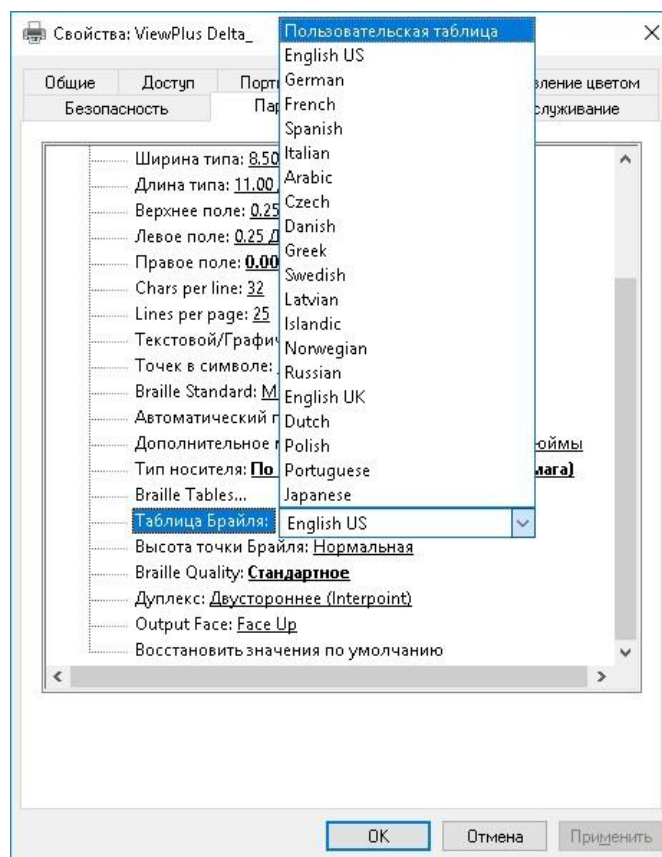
Свойства: ViewPlus Delta_

Общие | Доступ | Порт | вление цветом
Безопасность | Пар | служивание

Ширина типа: 8.50
Длина типа: 11.00
Верхнее поле: 0.25
Левое поле: 0.25 Д
Правое поле: 0.00
Chars per line: 32
Lines per page: 25
Текстовой/Графи
Точек в символе:
Braille Standard: M
Автоматический
Дополнительное ойм
Тип носителя: По мага)
Braille Tables...
Таблица Брайля: English US
Высота точки Брайля: Нормальная
Braille Quality: Стандартное
Дуплекс: Двустороннее (Interpoint)
Output Face: Face Up
Восстановить значения по умолчанию

Пользовательская таблица
English US
German
French
Spanish
Italian
Arabic
Czech
Danish
Greek
Swedish
Latvian
Islandic
Norwegian
Russian
English UK
Dutch
Polish
Portuguese
Japanese

OK | Отмена | Применить